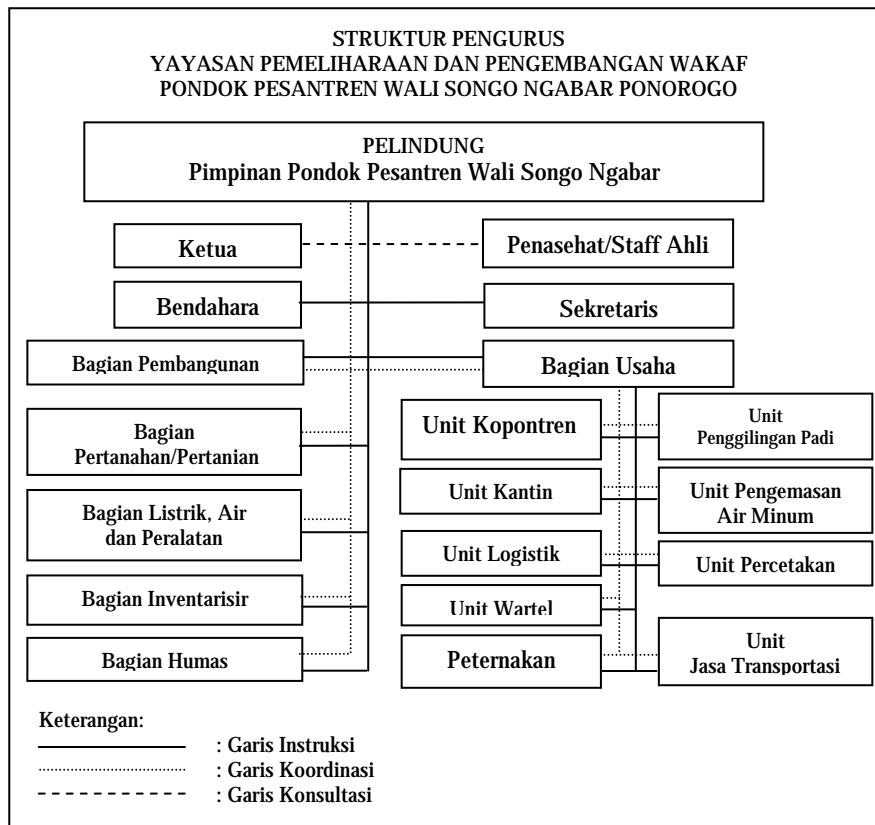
STRUKTUR PENGURUS
YAYASAN PEMELIHARAAN DAN PENGEMBANGAN WAKAF
PONDOK PESANTREN WALI SONGO NGABAR PONOROGO

PELINDUNG
Pimpinan Pondok Pesantren Wali Songo Ngabar

Ketua

Penasehat/Staff Ahli

Bendahara

Sekretaris

Bagian Pembangunan

Bagian Usaha

Bagian Pertanahan/Pertanian

Unit Kopontren

Unit Penggilingan Padi

Bagian Listrik, Air dan Peralatan

Unit Kantin

Unit Pengemasan Air Minum

Unit Logistik

Unit Percetakan

Bagian Inventarisir

Unit Wartel

Bagian Humas

Peternakan

Unit Jasa Transportasi

Keterangan:
: Garis Instruksi
: Garis Koordinasi
: Garis Konsultasi